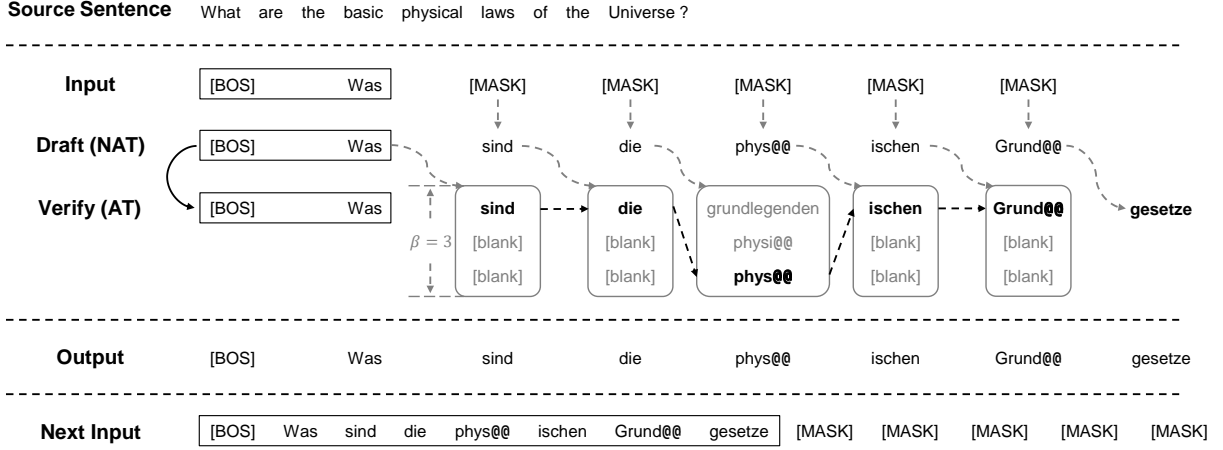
**Source Sentence** What are the basic physical laws of the Universe ?

**Input** [BOS] Was [MASK] [MASK] [MASK] [MASK] [MASK]

**Draft (NAT)** [BOS] Was sind die phys@@ ischen Grund@@

**Verify (AT)** [BOS] Was

$\beta = 3$

| sind | die | grundlegenden | ischen | Grund@@ |
|---|---|---|---|---|
| [blank] | [blank] | physi@@ | [blank] | [blank] |
| [blank] | [blank] | phys@@ | [blank] | [blank] |

gesetze

**Output** [BOS] Was sind die phys@@ ischen Grund@@ gesetze

**Next Input** [BOS] Was sind die phys@@ ischen Grund@@ gesetze [MASK] [MASK] [MASK] [MASK] [MASK]